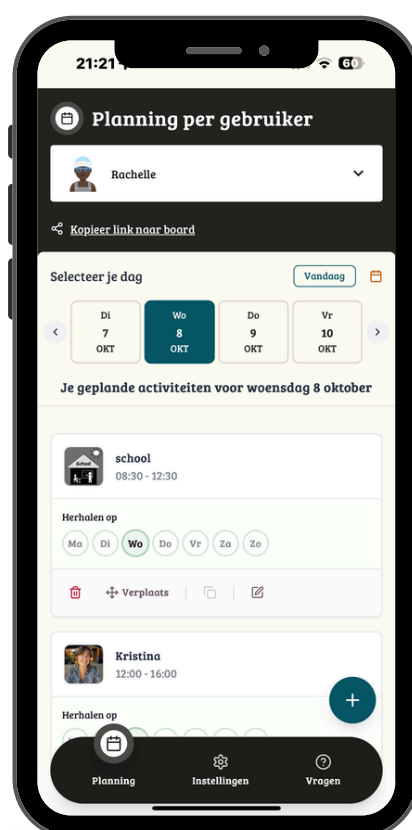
21:21
60

Planning per gebruiker

Rachelle

Kopieer link naar board

Selecteer je dag
Vandaag

Di 7 OKT
Wo 8 OKT
Do 9 OKT
Vr 10 OKT

Je geplande activiteiten voor woensdag 8 oktober

School
school
08:30 - 12:30

Herhalen op
Ma Di Wo Do Vr Za Zo

Verplaats

Kristina
12:00 - 16:00

Herhalen op

Planning
Instellingen
Vragen